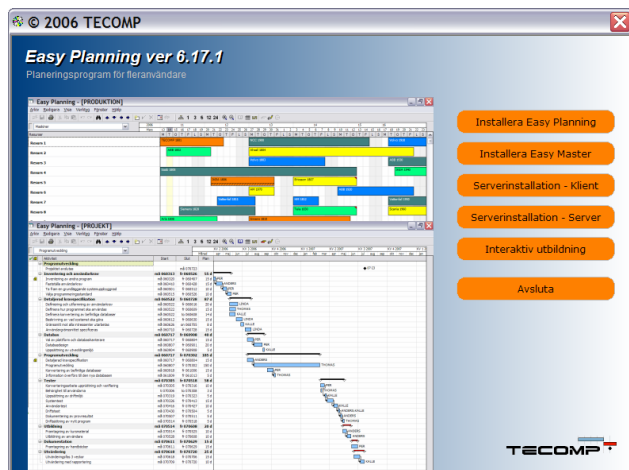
© 2006 TECOMP

Easy Planning ver 6.17.1

Planeringsprogram för fleranvändare

Easy Planning - [PRODUKTION]

Easy Planning - [PROJEKT]

Installera Easy Planning

Installera Easy Master

Serverinstallation - Klient

Serverinstallation - Server

Interaktiv utbildning

Avsluta

TECOMP